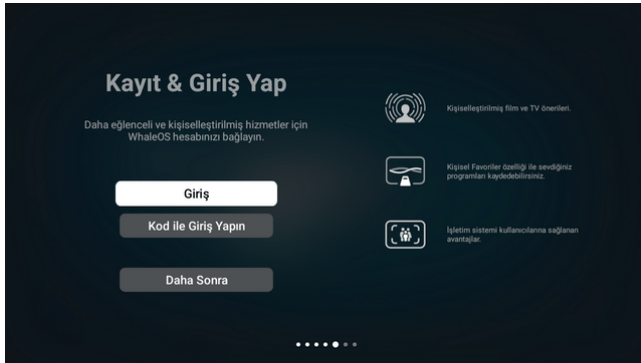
Kayıt & Giriş Yap

Daha eğlenceli ve kişiselleştirilmiş hizmetler için WhaleOS hesabınızı bağlayın.

Giriş

Kod ile Giriş Yapın

Daha Sonra

Kişiselleştirilmiş film ve TV önerileri.

Kişisel Favoriler özelliği ile sevdiğiniz programları kaydedebilirsiniz.

İşletim sistemi kullanıcılarına sağlanan avantajlar.